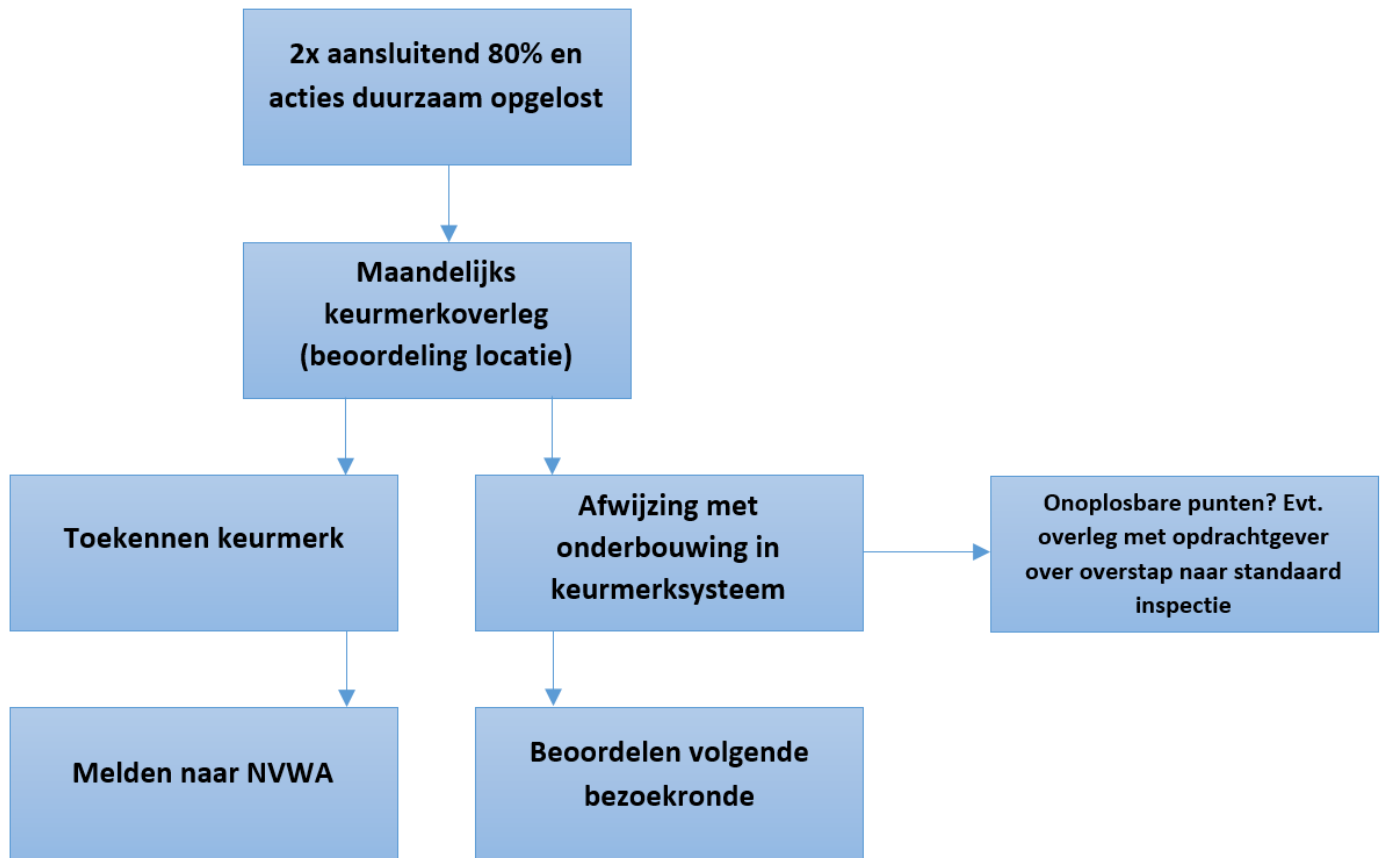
2x aansluitend 80% en acties duurzaam opgelost

Maandelijks keurmerkoverleg (beoordeling locatie)

Toekennen keurmerk

Afwijzing met onderbouwing in keurmerksysteem

Onoplosbare punten? Evt. overleg met opdrachtgever over overstap naar standaard inspectie

Melden naar NVWA

Beoordelen volgende bezoekronde